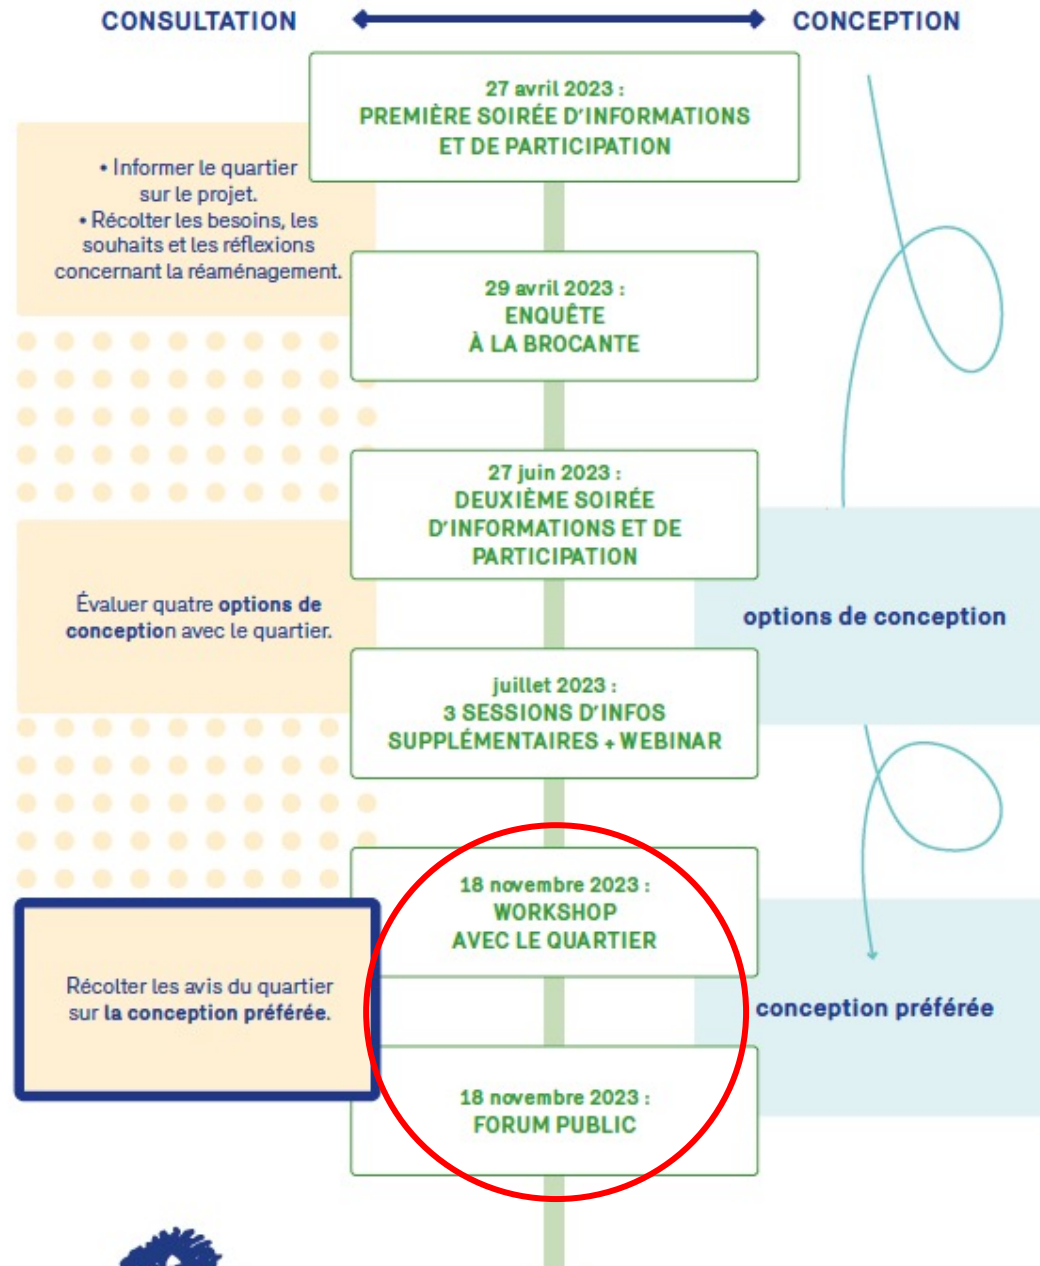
CONSULTATION

CONCEPTION

27 avril 2023 :
PREMIÈRE SOIRÉE D'INFORMATIONS ET DE PARTICIPATION

• Informer le quartier sur le projet.
• Récolter les besoins, les souhaits et les réflexions concernant la réaménagement.

29 avril 2023 :
ENQUÊTE À LA BROCANTE

27 juin 2023 :
DEUXIÈME SOIRÉE D'INFORMATIONS ET DE PARTICIPATION

Évaluer quatre **options de conception** avec le quartier.

options de conception

juillet 2023 :
3 SESSIONS D'INFOS SUPPLÉMENTAIRES + WEBINAR

18 novembre 2023 :
WORKSHOP AVEC LE QUARTIER

Récolter les avis du quartier sur **la conception préférée**.

conception préférée

18 novembre 2023 :
FORUM PUBLIC